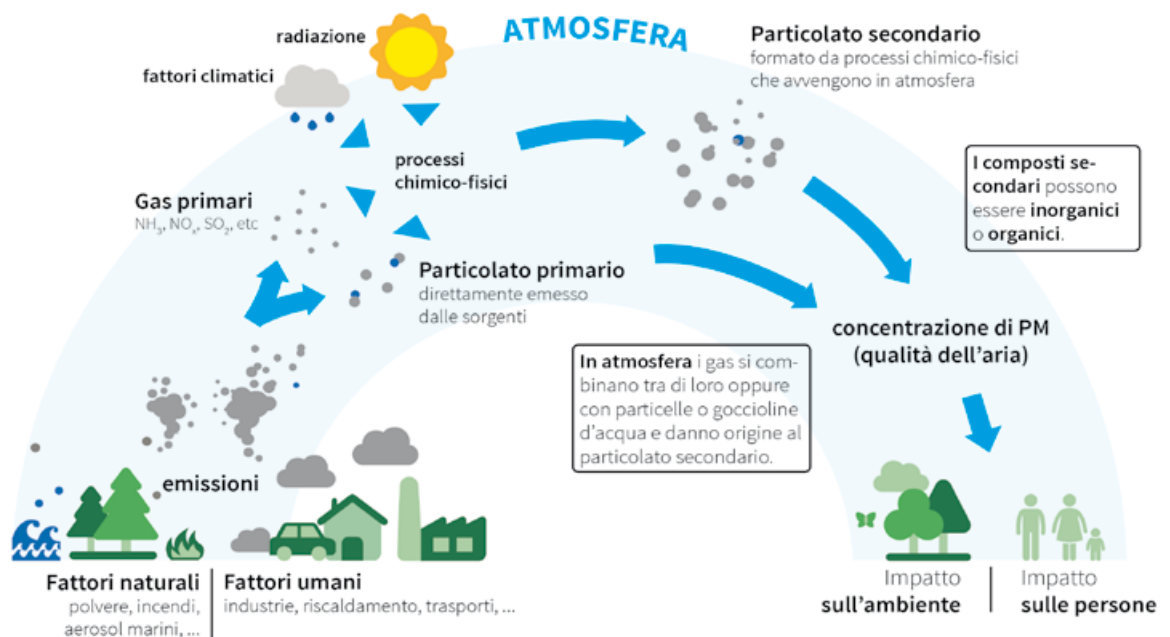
ATMOSFERA

radiazione

fattori climatici

processi chimico-fisici

Gas primari
$NH_3$, $NO_x$, $SO_2$, etc

Particolato secondario
formato da processi chimico-fisici che avvengono in atmosfera

I composti secondari possono essere inorganici o organici.

Particolato primario
direttamente emesso dalle sorgenti

concentrazione di PM
(qualità dell'aria)

In atmosfera i gas si combinano tra di loro oppure con particelle o goccioline d'acqua e danno origine al particolato secondario.

emissioni

Fattori naturali
polvere, incendi, aerosol marini, ...

Fattori umani
industrie, riscaldamento, trasporti, ...

Impatto
sull'ambiente

Impatto
sulle persone